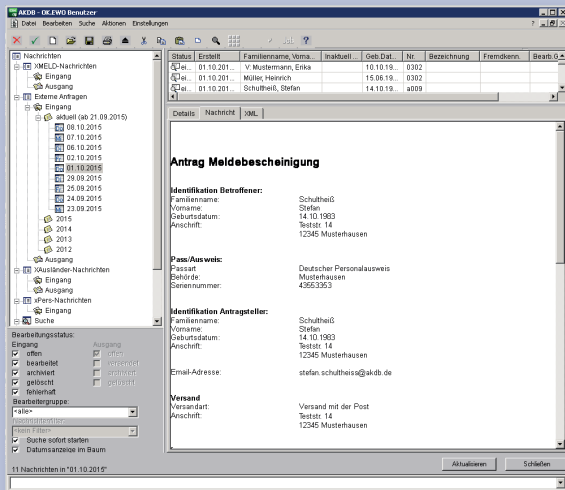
AKDB - OK.EWO Benutzer
Datei Bearbeiten Suche Aktionen Einstellungen

Nachrichten
XMELD-Nachrichten
Eingang
Ausgang
Externe Anfragen
Eingang
aktuell (ab 21.09.2015)
08.10.2015
07.10.2015
06.10.2015
02.10.2015
01.10.2015
29.09.2015
25.09.2015
24.09.2015
23.09.2015
2015
2014
2013
2012
Ausgang
XAusländer-Nachrichten
Eingang
Ausgang
xPers-Nachrichten
Eingang
Suche

Bearbeitungsstatus:
Eingang
offen
bearbeitet
archiviert
gelöscht
fehlerhaft
Ausgang
offen
versendet
archiviert
gelöscht
Bearbeitergruppe:
<alle>
Vorlagenfilter:
<kein Filter>
Suche sofort starten
Datumsanzeige im Baum

11 Nachrichten in "01.10.2015"

| Status | Erstellt | Familienname, Vorna... | Inaktuell ... | Geb.Dat. | Nr. | Bezeichnung | Fremdkenn | Bearb.G |
|---|---|---|---|---|---|---|---|---|
| ei... | 01.10.201... | V. Mustermann, Erika | | 10.10.19... | 0302 | | | |
| ei... | 01.10.201... | Müller, Heinrich | | 15.06.19... | 0302 | | | |
| ei... | 01.10.201... | Schultheiß, Stefan | | 14.10.19... | a009 | | | |

Details Nachricht XML

Antrag Meldebescheinigung

Identifikation Betroffener:
Familienname: Schultheiß
Vorname: Stefan
Geburtsdatum: 14.10.1983
Anschrift: Teststr. 14
12345 Musterhausen

Pass/Ausweis:
Passart: Deutscher Personalausweis
Behörde: Musterhausen
Seriennummer: 43653353

Identifikation Antragsteller:
Familienname: Schultheiß
Vorname: Stefan
Geburtsdatum: 14.10.1983
Anschrift: Teststr. 14
12345 Musterhausen

Email-Adresse: stefan.schultheiss@akdb.de

Versand
Versandart: Versand mit der Post
Anschrift: Teststr. 14
12345 Musterhausen

Aktualisieren Schließen